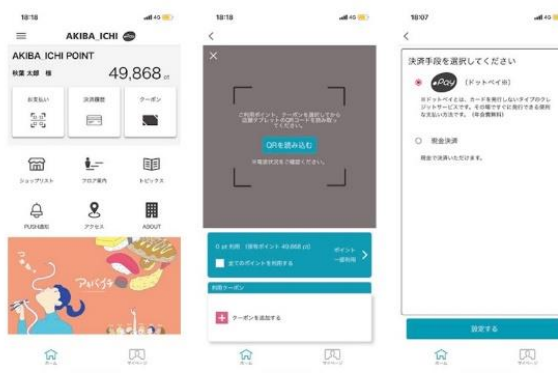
18:18

AKIBA_ICHI

AKIBA_ICHI POINT

秋葉 太郎 様

49,868 pt

お支払い

決済履歴

クーポン

ショップリスト

フロア案内

トピックス

PUSH通知

アクセス

ABOUT

アキバイチ

ホーム

マイページ

18:18

ご利用ポイント、クーポンを選択してから店舗タブレットのQRコードを読み取ってください。

QRを読み込む

※電波状況をご確認ください。

0 pt 利用 (保有ポイント 49,868 pt)

全てのポイントを利用する

ポイント一括利用

利用クーポン

クーポンを追加する

ホーム

マイページ

18:07

決済手段を選択してください

[ドットペイ]

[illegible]

現金決済

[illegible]

設定する

ホーム

マイページ